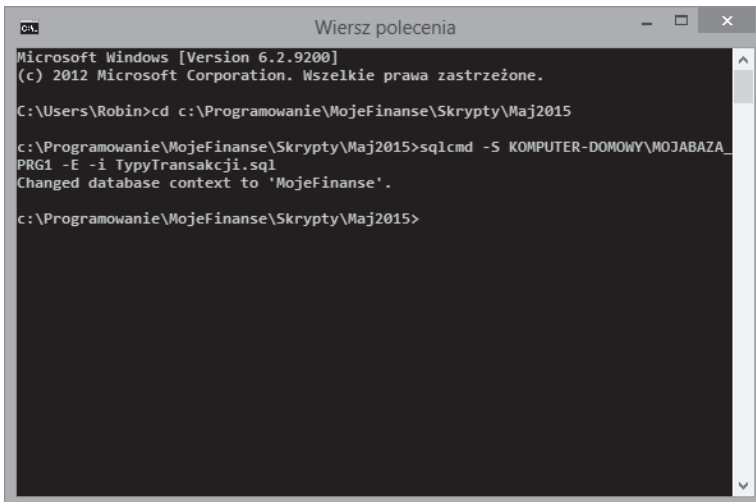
Wiersz polecenia

Microsoft Windows [Version 6.2.9200]
(c) 2012 Microsoft Corporation. Wszelkie prawa zastrzeżone.

C:\Users\Robin>cd c:\Programowanie\MojeFinanse\Skrypty\Maj2015

c:\Programowanie\MojeFinanse\Skrypty\Maj2015>sqlcmd -S KOMPUTER-DOMOWY\MOJABAZA_PRG1 -E -i TypyTransakcji.sql
Changed database context to 'MojeFinanse'.

c:\Programowanie\MojeFinanse\Skrypty\Maj2015>